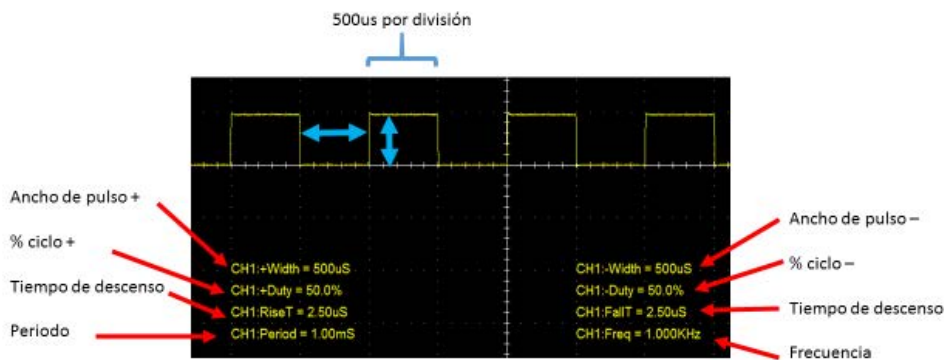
500us por división

Ancho de pulso +

% ciclo +

Tiempo de descenso

Periodo

CH1:+Width = 500uS
CH1:+Duty = 50.0%
CH1:RiseT = 2.50uS
CH1:Period = 1.00mS

Ancho de pulso –

% ciclo –

Tiempo de descenso

Frecuencia

CH1:-Width = 500uS
CH1:-Duty = 50.0%
CH1:FallT = 2.50uS
CH1:Freq = 1.000KHz